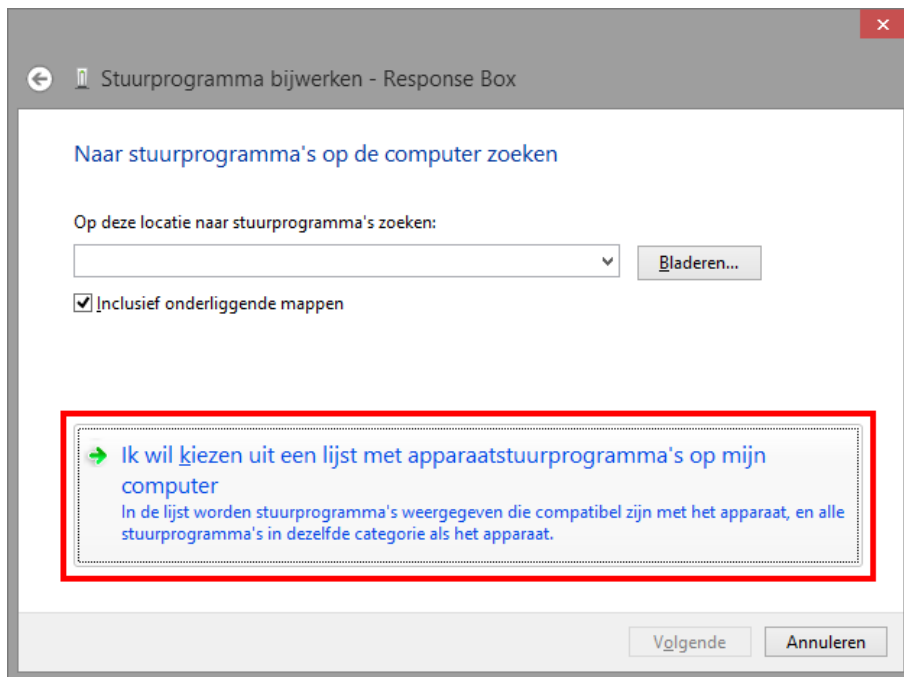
✕

Stuurprogramma bijwerken - Response Box

Naar stuurprogramma's op de computer zoeken

Op deze locatie naar stuurprogramma's zoeken:

Bladeren...

Inclusief onderliggende mappen

Ik wil kiezen uit een lijst met apparaatstuurprogramma's op mijn computer

In de lijst worden stuurprogramma's weergegeven die compatibel zijn met het apparaat, en alle stuurprogramma's in dezelfde categorie als het apparaat.

Volgende

Annuleren